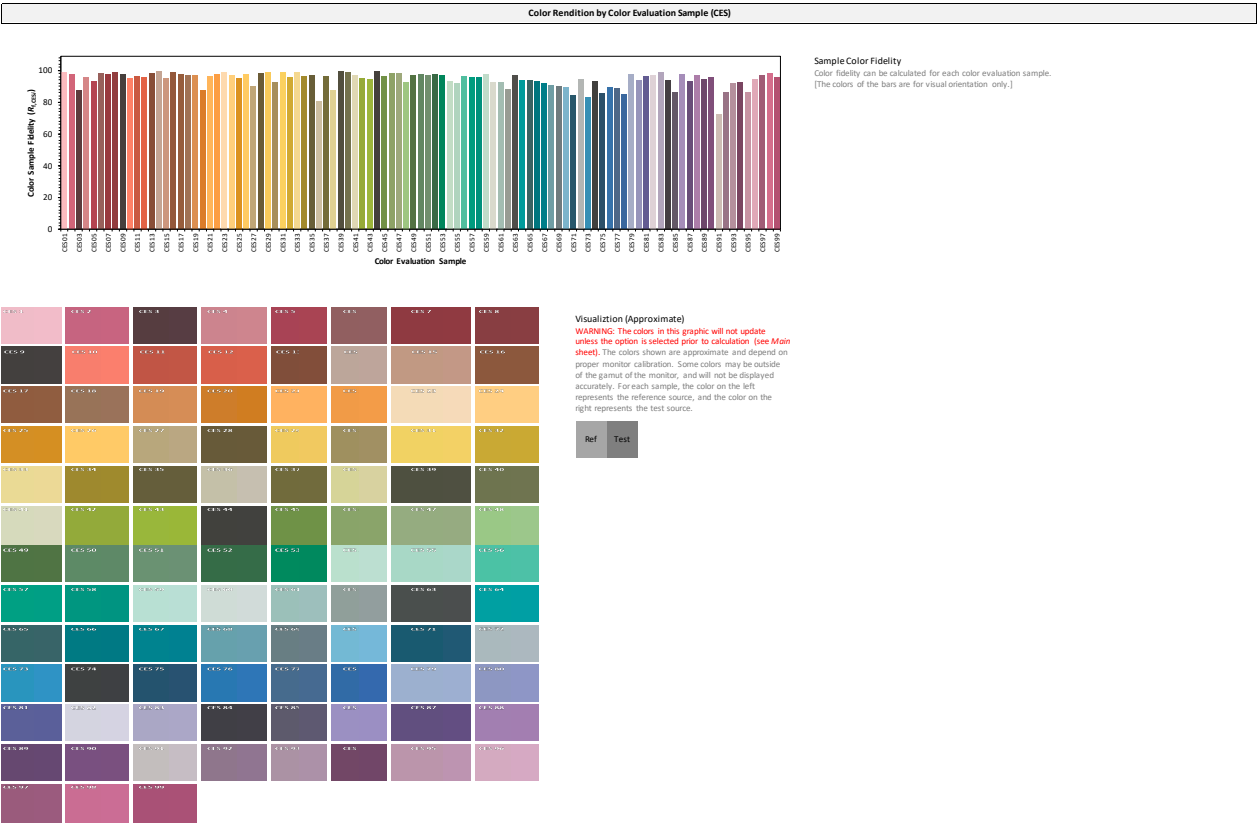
Color Rendition by Color Evaluation Sample (CES)

Color Sample Fidelity ($R_{f,CESi}$)

100
80
60
40
20
0

CES01 CES03 CES05 CES07 CES09 CES11 CES13 CES15 CES17 CES19 CES21 CES23 CES25 CES27 CES29 CES31 CES33 CES35 CES37 CES39 CES41 CES43 CES45 CES47 CES49 CES51 CES53 CES55 CES57 CES59 CES61 CES63 CES65 CES67 CES69 CES71 CES73 CES75 CES77 CES79 CES81 CES83 CES85 CES87 CES89 CES91 CES93 CES95 CES97 CES99

Color Evaluation Sample

Sample Color Fidelity
Color fidelity can be calculated for each color evaluation sample.
[The colors of the bars are for visual orientation only.]

CES 1 CES 2 CES 3 CES 4 CES 5 CES 6 CES 7 CES 8
CES 9 CES 10 CES 11 CES 12 CES 13 CES 14 CES 15 CES 16
CES 17 CES 18 CES 19 CES 20 CES 21 CES 22 CES 23 CES 24
CES 25 CES 26 CES 27 CES 28 CES 29 CES 30 CES 31 CES 32
CES 33 CES 34 CES 35 CES 36 CES 37 CES 38 CES 39 CES 40
CES 41 CES 42 CES 43 CES 44 CES 45 CES 46 CES 47 CES 48
CES 49 CES 50 CES 51 CES 52 CES 53 CES 54 CES 55 CES 56
CES 57 CES 58 CES 59 CES 60 CES 61 CES 62 CES 63 CES 64
CES 65 CES 66 CES 67 CES 68 CES 69 CES 70 CES 71 CES 72
CES 73 CES 74 CES 75 CES 76 CES 77 CES 78 CES 79 CES 80
CES 81 CES 82 CES 83 CES 84 CES 85 CES 86 CES 87 CES 88
CES 89 CES 90 CES 91 CES 92 CES 93 CES 94 CES 95 CES 96
CES 97 CES 98 CES 99

Visualiztion (Approximate)
WARNING: The colors in this graphic will not update unless the option is selected prior to calculation (see Main sheet). The colors shown are approximate and depend on proper monitor calibration. Some colors may be outside of the gamut of the monitor, and will not be displayed accurately. For each sample, the color on the left represents the reference source, and the color on the right represents the test source.

Ref Test